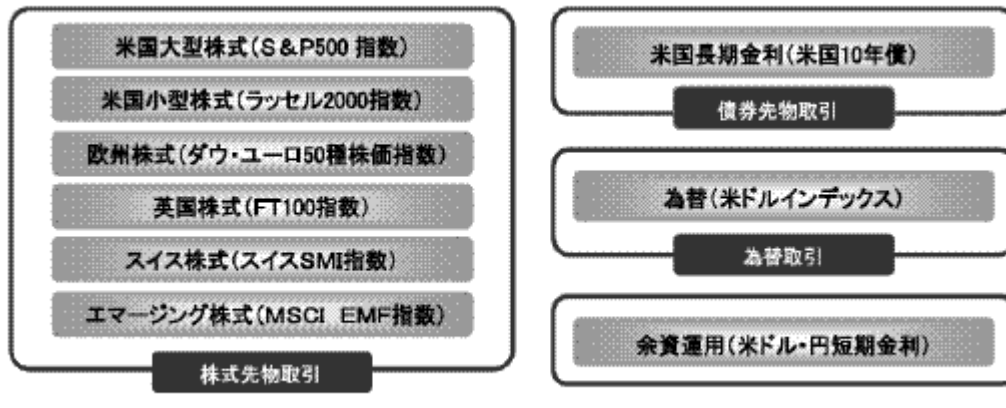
米国大型株式（S＆P500 指数）

米国小型株式（ラッセル2000指数）

欧州株式（ダウ・ユーロ50種株価指数）

英国株式（FT100指数）

スイス株式（スイスSMI指数）

エマージング株式（MSCI EMF指数）

株式先物取引

米国長期金利（米国10年債）

債券先物取引

為替（米ドルインデックス）

為替取引

余資運用（米ドル・円短期金利）